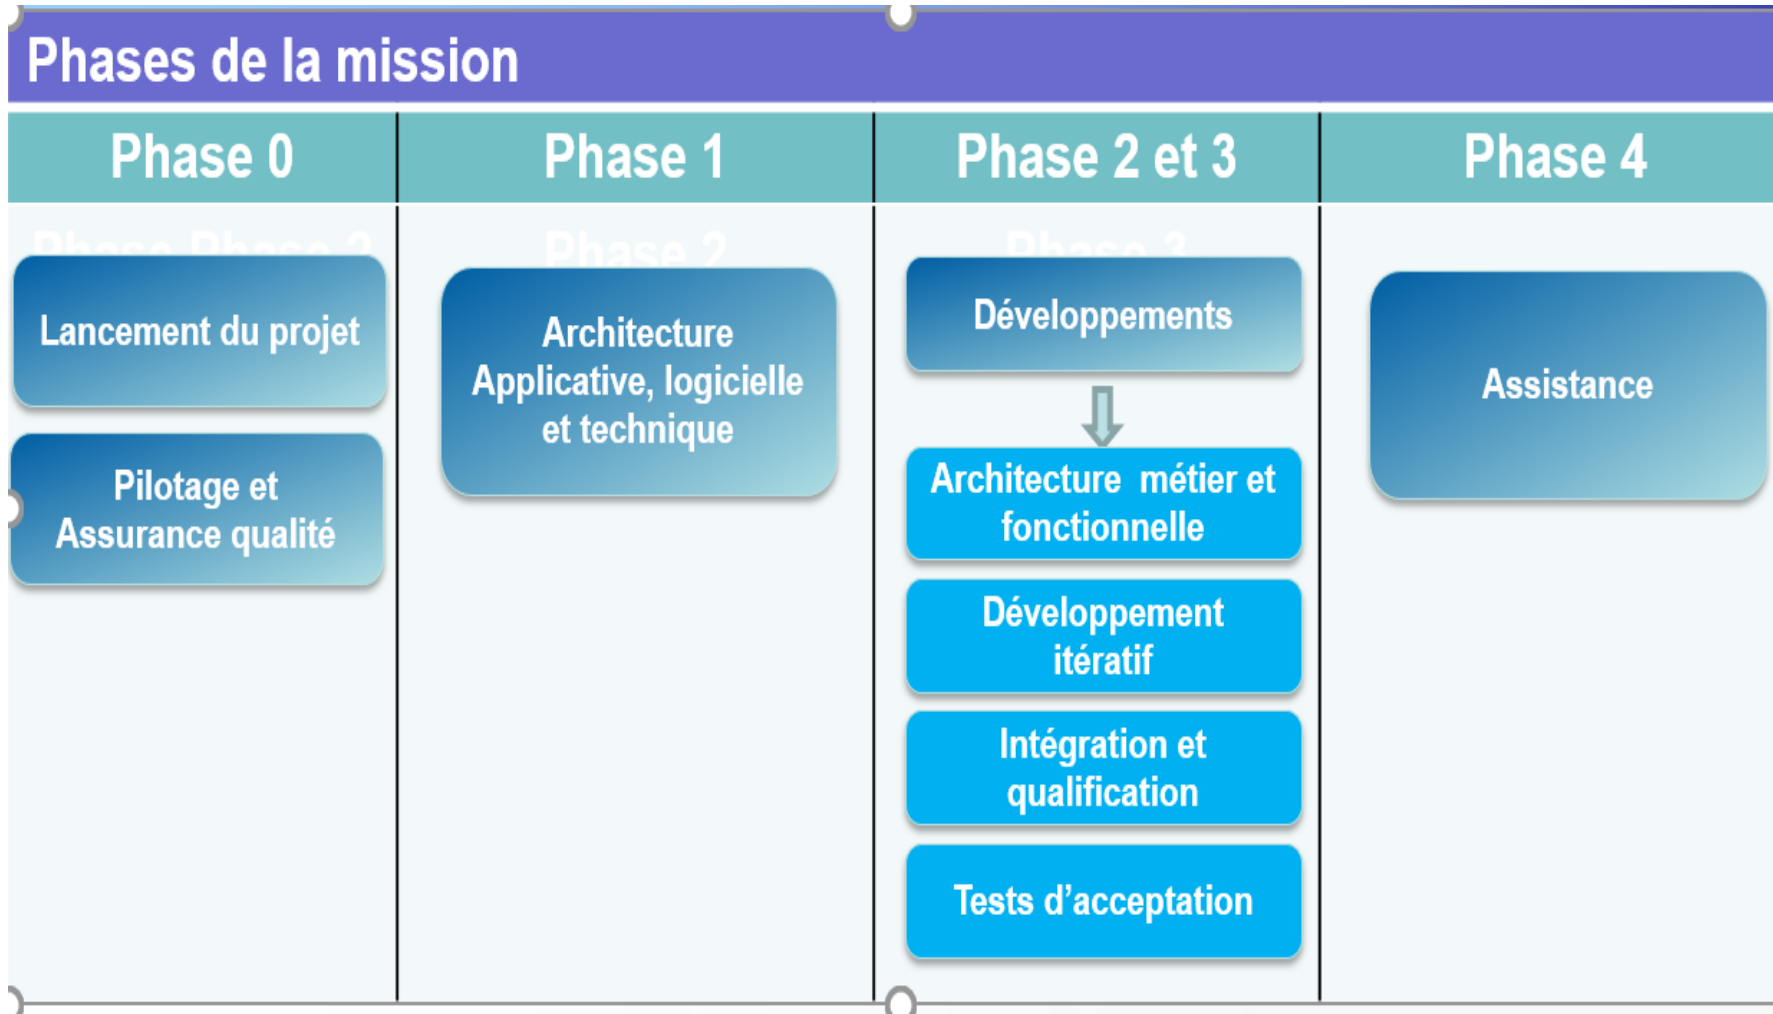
Phases de la mission

| Phase 0 | Phase 1 | Phase 2 et 3 | Phase 4 |
|---|---|---|---|
| Lancement du projet | Architecture Applicative, logicielle et technique | Développements | Assistance |
| Pilotage et Assurance qualité | | Architecture métier et fonctionnelle | |
| | | Développement itératif | |
| | | Intégration et qualification | |
| | | Tests d'acceptation | |